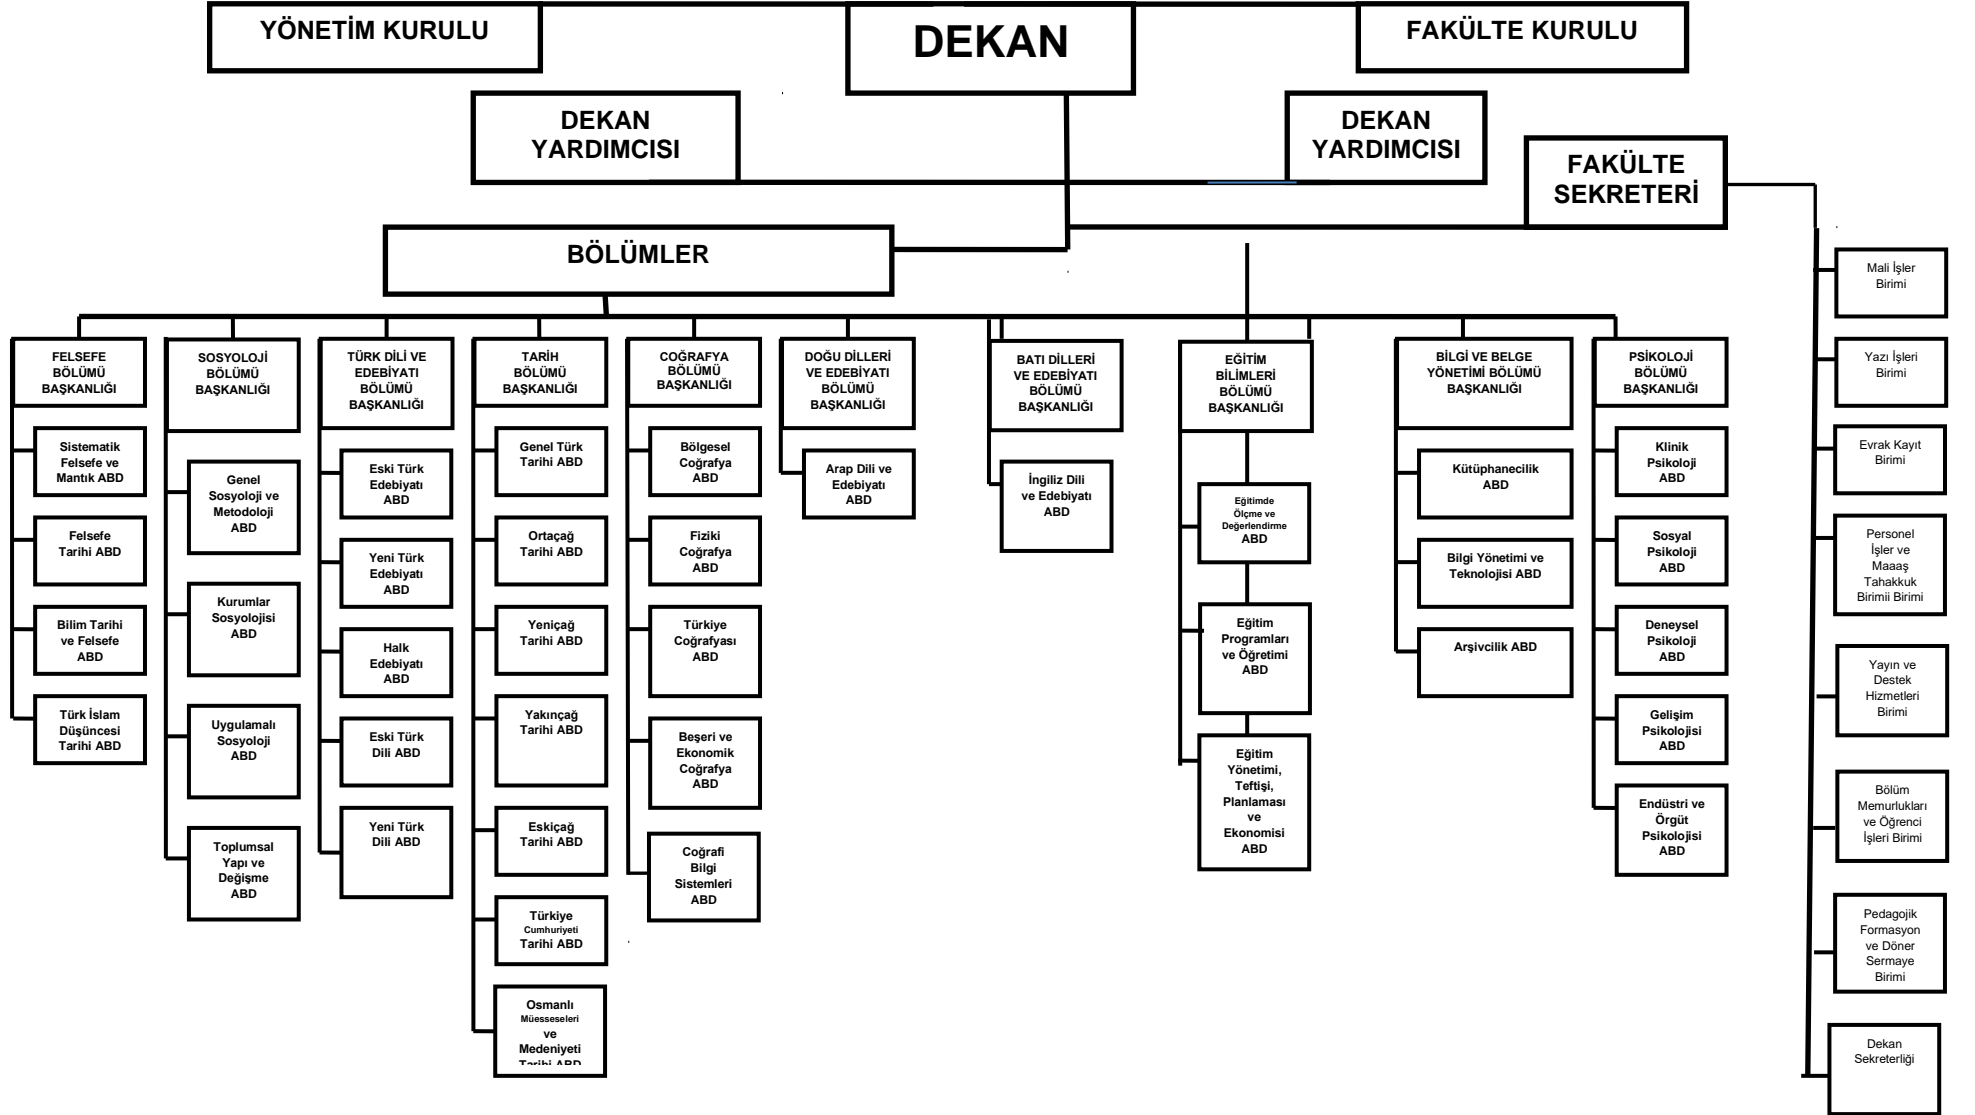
YÖNETİM KURULU

DEKAN

FAKÜLTE KURULU

DEKAN YARDIMCISI

DEKAN YARDIMCISI

FAKÜLTE SEKRETERİ

BÖLÜMLER

FELSEFE BÖLÜMÜ BAŞKANLIĞI

Sistematik Felsefe ve Mantık ABD

Felsefe Tarihi ABD

Bilim Tarihi ve Felsefe ABD

Türk İslam Düşüncesi Tarihi ABD

SOSYOLOJİ BÖLÜMÜ BAŞKANLIĞI

Genel Sosyoloji ve Metodoloji ABD

Kurumlar Sosyolojisi ABD

Uygulamalı Sosyoloji ABD

Toplumsal Yapı ve Değişme ABD

TÜRK DİLİ VE EDEBİYATI BÖLÜMÜ BAŞKANLIĞI

Eski Türk Edebiyatı ABD

Yeni Türk Edebiyatı ABD

Halk Edebiyatı ABD

Eski Türk Dili ABD

Yeni Türk Dili ABD

TARİH BÖLÜMÜ BAŞKANLIĞI

Genel Türk Tarihi ABD

Ortaçağ Tarihi ABD

Yeniçağ Tarihi ABD

Yakınçağ Tarihi ABD

Eskiçağ Tarihi ABD

Türkiye Cumhuriyeti Tarihi ABD

Osmanlı Müesseseleri ve Medeniyeti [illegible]

COĞRAFYA BÖLÜMÜ BAŞKANLIĞI

Bölgesel Coğrafya ABD

Fiziki Coğrafya ABD

Türkiye Coğrafyası ABD

Beşeri ve Ekonomik Coğrafya ABD

Coğrafi Bilgi Sistemleri ABD

DOĞU DİLLERİ VE EDEBİYATI BÖLÜMÜ BAŞKANLIĞI

Arap Dili ve Edebiyatı ABD

BATI DİLLERİ VE EDEBİYATI BÖLÜMÜ BAŞKANLIĞI

İngiliz Dili ve Edebiyatı ABD

EĞİTİM BİLİMLERİ BÖLÜMÜ BAŞKANLIĞI

Eğitimde Ölçme ve Değerlendirme ABD

Eğitim Programları ve Öğretimi ABD

Eğitim Yönetimi, Teftişi, Planlaması ve Ekonomisi ABD

BİLGİ VE BELGE YÖNETİMİ BÖLÜMÜ BAŞKANLIĞI

Kütüphanecilik ABD

Bilgi Yönetimi ve Teknolojisi ABD

Arşivcilik ABD

PSİKOLOJİ BÖLÜMÜ BAŞKANLIĞI

Klinik Psikoloji ABD

Sosyal Psikoloji ABD

Deneysel Psikoloji ABD

Gelişim Psikolojisi ABD

Endüstri ve Örgüt Psikolojisi ABD

Mali İşler Birimi

Yazı İşleri Birimi

Evrak Kayıt Birimi

Personel İşler ve Maaaş Tahakkuk Birimii Birimi

Yayın ve Destek Hizmetleri Birimi

Bölüm Memurlukları ve Öğrenci İşleri Birimi

Pedagojik Formasyon ve Döner Sermaye Birimi

Dekan Sekreterliği